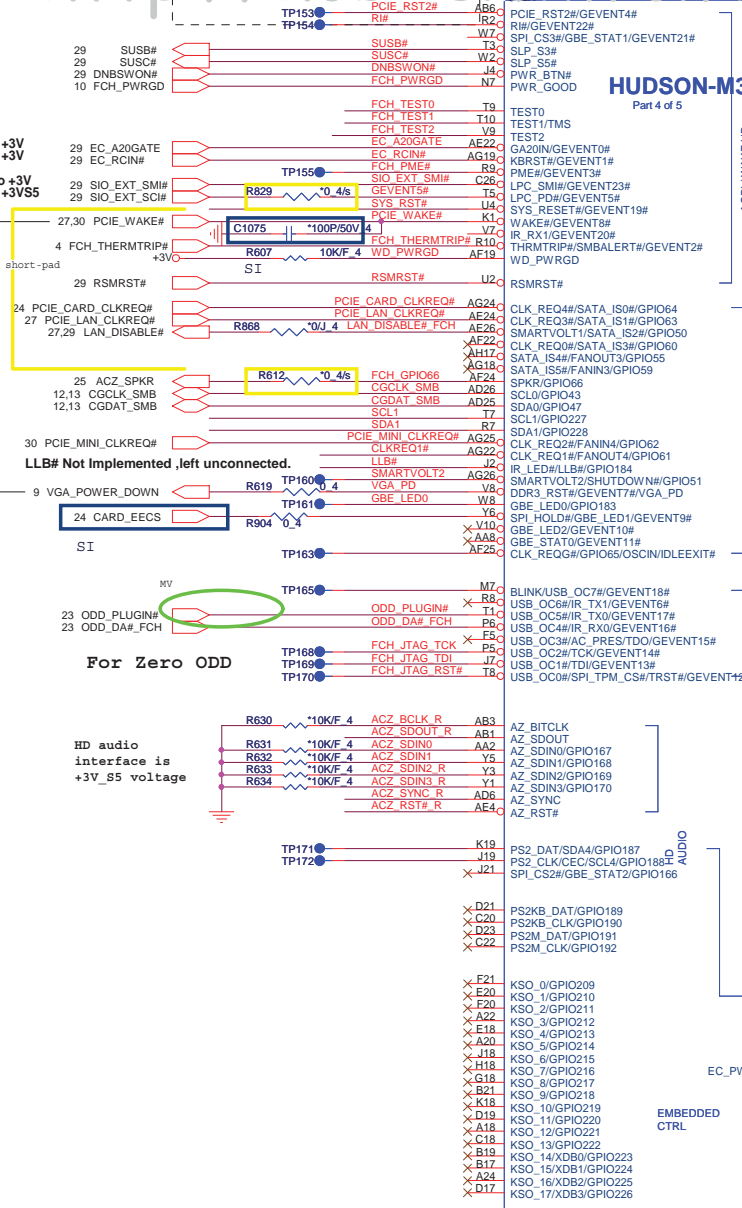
TP153 PCIE_RST2# AB6 PCIE_RST2#/GEVENT4#
TP154 RI# R2 RI#/GEVENT22#
W7 SPI_CS3#/GBE_STAT1/GEVENT21#
29 SUSB# SUSB# T3 SLP_S3#
29 SUSC# SUSC# W2 SLP_S5#
29 DNBSWON# DNBSWON# J4 PWR_BTN#
10 FCH_PWRGD FCH_PWRGD N7 PWR_GOOD

HUDSON-M3
Part 4 of 5

FCH_TEST0 T9 TEST0
FCH_TEST1 T10 TEST1/TMS
FCH_TEST2 V9 TEST2
+3V 29 EC_A20GATE EC_A20GATE AE22 GA20IN/GEVENT0#
+3V 29 EC_RCIN# EC_RCIN# AG19 KBRST#/GEVENT1#
FCH_PME# R9 PME#/GEVENT3#
TP155 SIO_EXT_SMI# C26 LPC_SMI#/GEVENT23#
+3V 29 SIO_EXT_SMI# R829 *0_4/s GEVENT5# T5 LPC_PD#/GEVENT5#
+3VS5 29 SIO_EXT_SCI# SYS_RST# U4 SYS_RESET#/GEVENT19#
27,30 PCIE_WAKE# PCIE_WAKE# K1 WAKE#/GEVENT8#
C1075 *100P/50V_4 V7 IR_RX1/GEVENT20#
4 FCH_THERMTRIP# FCH_THERMTRIP# R10 THRMTRIP#/SMBALERT#/GEVENT2#
+3V R607 10K/F_4 WD_PWRGD AF19 WD_PWRGD
SI
short-pad
29 RSMRST# RSMRST# U2 RSMRST#

24 PCIE_CARD_CLKREQ# PCIE_CARD_CLKREQ# AG24 CLK_REQ4#/SATA_IS0#/GPIO64
27 PCIE_LAN_CLKREQ# PCIE_LAN_CLKREQ# AE24 CLK_REQ3#/SATA_IS1#/GPIO63
27,29 LAN_DISABLE# R868 *0/J_4 LAN_DISABLE#_FCH AE26 SMARTVOLT1/SATA_IS2#/GPIO50
AF22 CLK_REQ0#/SATA_IS3#/GPIO60
AH17 SATA_IS4#/FANOUT3/GPIO55
AG18 SATA_IS5#/FANIN3/GPIO59
25 ACZ_SPKR R612 *0_4/s FCH_GPIO66 AF24 SPKR/GPIO66
12,13 CGCLK_SMB CGCLK_SMB AD26 SCL0/GPIO43
12,13 CGDAT_SMB CGDAT_SMB AD25 SDA0/GPIO47
SCL1 T7 SCL1/GPIO227
SDA1 R7 SDA1/GPIO228
30 PCIE_MINI_CLKREQ# PCIE_MINI_CLKREQ# AG25 CLK_REQ2#/FANIN4/GPIO62
CLKREQ1# AG22 CLK_REQ1#/FANOUT4/GPIO61
LLB# Not Implemented ,left unconnected. LLB# J2 IR_LED#/LLB#/GPIO184
SMARTVOLT2 AG26 SMARTVOLT2/SHUTDOWN#/GPIO51
9 VGA_POWER_DOWN R619 TP160 0_4 VGA_PD V8 DDR3_RST#/GEVENT7#/VGA_PD
TP161 GBE_LED0 W8 GBE_LED0/GPIO183
24 CARD_EECS R904 0_4 Y6 SPI_HOLD#/GBE_LED1/GEVENT9#
SI V10 GBE_LED2/GEVENT10#
AA8 GBE_STAT0/GEVENT11#
TP163 AF25 CLK_REQG#/GPIO65/OSCIN/IDLEEXIT#

MV
TP165 M7 BLINK/USB_OC7#/GEVENT18#
R8 USB_OC6#/IR_TX1/GEVENT6#
23 ODD_PLUGIN# ODD_PLUGIN# T1 USB_OC5#/IR_TX0/GEVENT17#
23 ODD_DA#_FCH ODD_DA#_FCH P6 USB_OC4#/IR_RX0/GEVENT16#
F5 USB_OC3#/AC_PRES/TDO/GEVENT15#
For Zero ODD
TP168 FCH_JTAG_TCK P5 USB_OC2#/TCK/GEVENT14#
TP169 FCH_JTAG_TDI J7 USB_OC1#/TDI/GEVENT13#
TP170 FCH_JTAG_RST# T8 USB_OC0#/SPI_TPM_CS#/TRST#/GEVENT12

R630 *10K/F_4 ACZ_BCLK_R AB3 AZ_BITCLK
ACZ_SDOUT_R AB1 AZ_SDOUT
HD audio interface is +3V_S5 voltage
R631 *10K/F_4 ACZ_SDIN0 AA2 AZ_SDIN0/GPIO167
R632 *10K/F_4 ACZ_SDIN1 Y5 AZ_SDIN1/GPIO168
R633 *10K/F_4 ACZ_SDIN2_R Y3 AZ_SDIN2/GPIO169
R634 *10K/F_4 ACZ_SDIN3_R Y1 AZ_SDIN3/GPIO170
ACZ_SYNC_R AD6 AZ_SYNC
ACZ_RST#_R AE4 AZ_RST#
HD AUDIO

TP171 K19 PS2_DAT/SDA4/GPIO187
TP172 J19 PS2_CLK/CEC/SCL4/GPIO188
J21 SPI_CS2#/GBE_STAT2/GPIO166

D21 PS2KB_DAT/GPIO189
C20 PS2KB_CLK/GPIO190
D23 PS2M_DAT/GPIO191
C22 PS2M_CLK/GPIO192

F21 KSO_0/GPIO209
E20 KSO_1/GPIO210
F20 KSO_2/GPIO211
A22 KSO_3/GPIO212
E18 KSO_4/GPIO213
A20 KSO_5/GPIO214
J18 KSO_6/GPIO215
H18 KSO_7/GPIO216
G18 KSO_8/GPIO217
B21 KSO_9/GPIO218
K18 KSO_10/GPIO219
D19 KSO_11/GPIO220
A18 KSO_12/GPIO221
C18 KSO_13/GPIO222
B19 KSO_14/XDB0/GPIO223
B17 KSO_15/XDB1/GPIO224
A24 KSO_16/XDB2/GPIO225
D17 KSO_17/XDB3/GPIO226
EMBEDDED CTRL
EC_PW